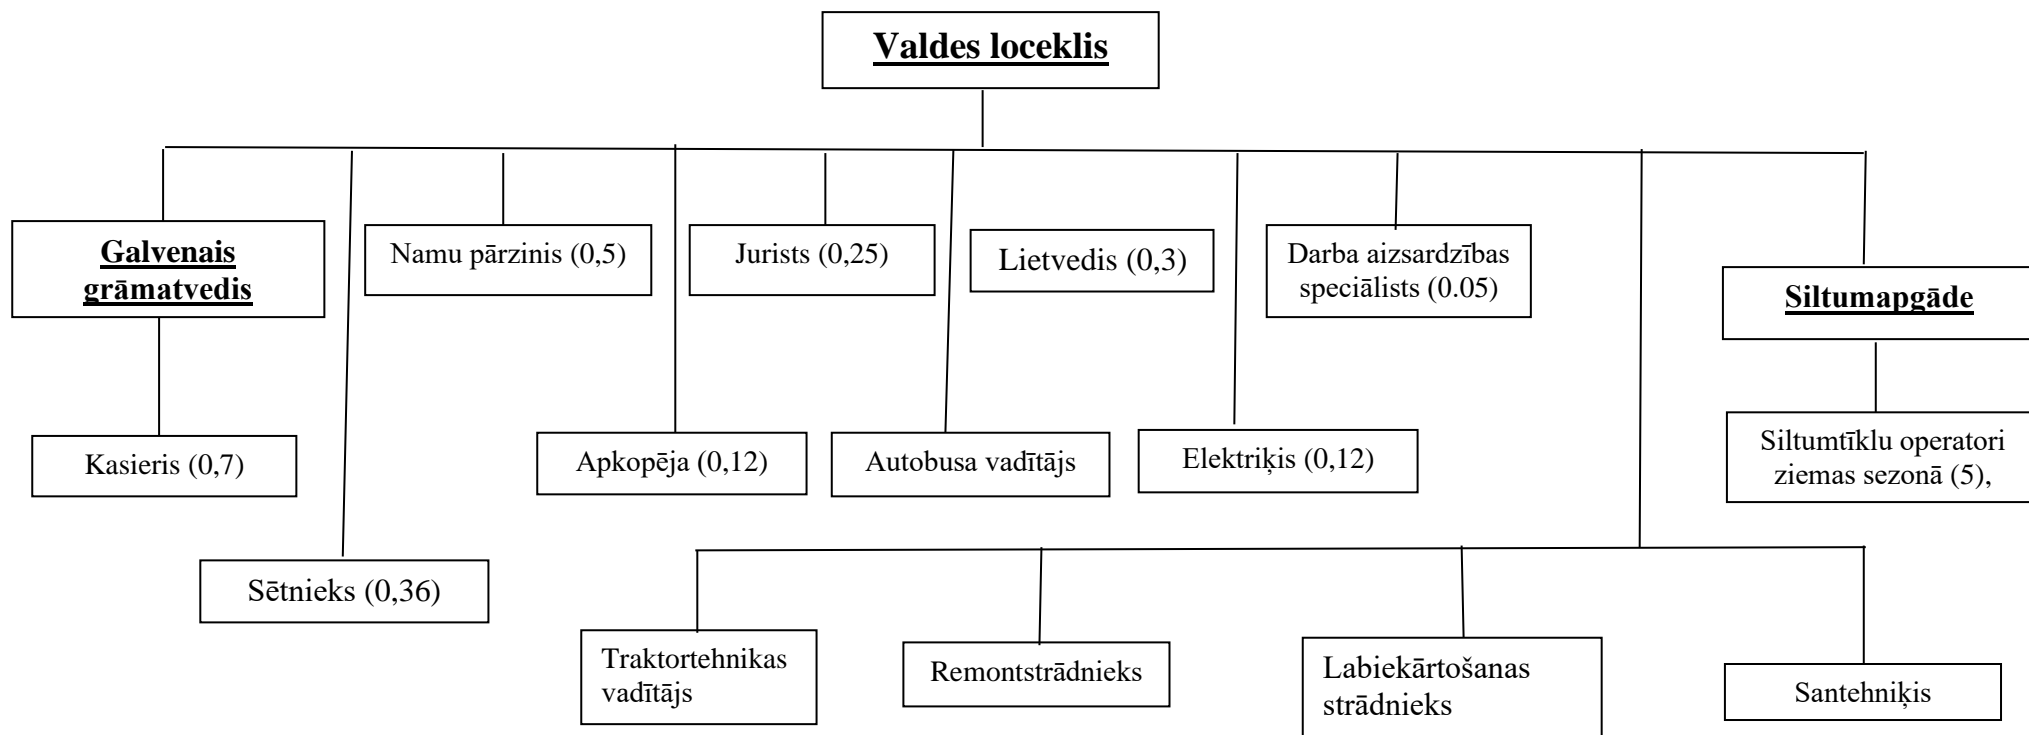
Valdes loceklis

Galvenais grāmatvedis

Namu pārzinis (0,5)

Jurists (0,25)

Lietvedis (0,3)

Darba aizsardzības speciālists (0.05)

Siltumapgāde

Kasieris (0,7)

Apkopēja (0,12)

Autobusa vadītājs

Elektriķis (0,12)

Siltumtīklu operatori ziemas sezonā (5),

Sētnieks (0,36)

Traktortehnikas vadītājs

Remontstrādnieks

Labiekārtošanas strādnieks

Santehniķis